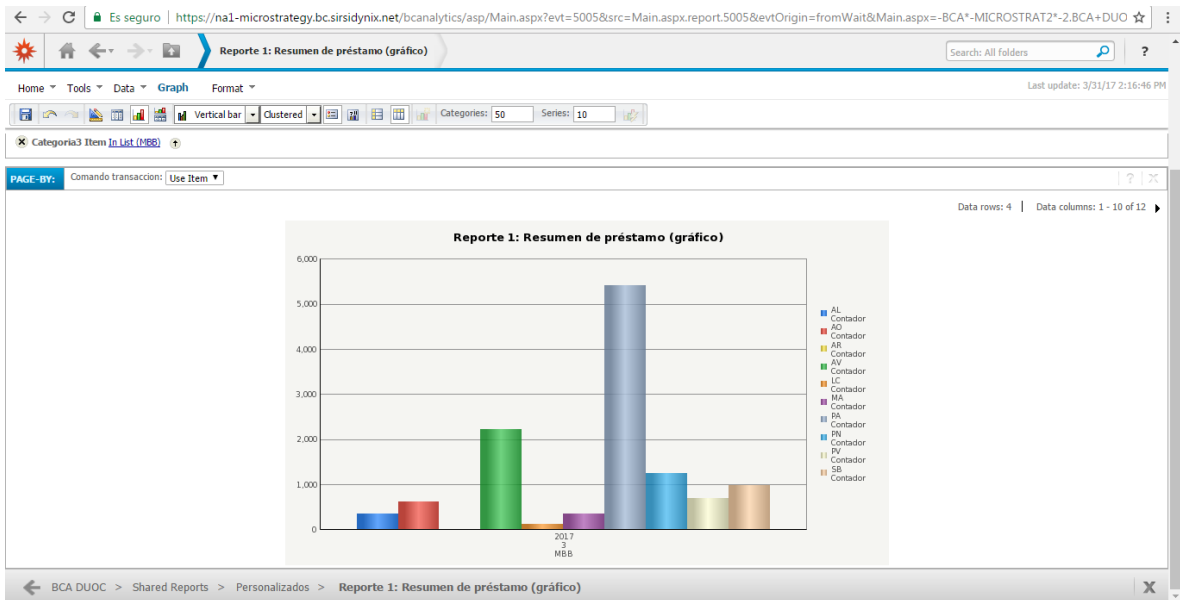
Es seguro | https://na1-microstrategy.bc.sirsidynix.net/bcanalytics/asp/Main.aspx?evt=5005&src=Main.aspx.report.5005&evtOrigin=fromWait&Main.aspx=-BCA*-MICROSTRAT2*-2.BCA+DUO

Reporte 1: Resumen de préstamo (gráfico)

Search: All folders

?

Home Tools Data Graph Format

Last update: 3/31/17 2:16:46 PM

Vertical bar Clustered Categories: 50 Series: 10

Categoria3 Item In List (MBB)

PAGE-BY: Comando transaccion: Use Item

Data rows: 4 | Data columns: 1 - 10 of 12

Reporte 1: Resumen de préstamo (gráfico)

6,000
5,000
4,000
3,000
2,000
1,000
0

2017
3
MBB

AL Contador
AO Contador
AR Contador
AV Contador
LC Contador
MA Contador
PA Contador
PN Contador
PV Contador
SB Contador

BCA DUOC > Shared Reports > Personalizados > Reporte 1: Resumen de préstamo (gráfico)

X